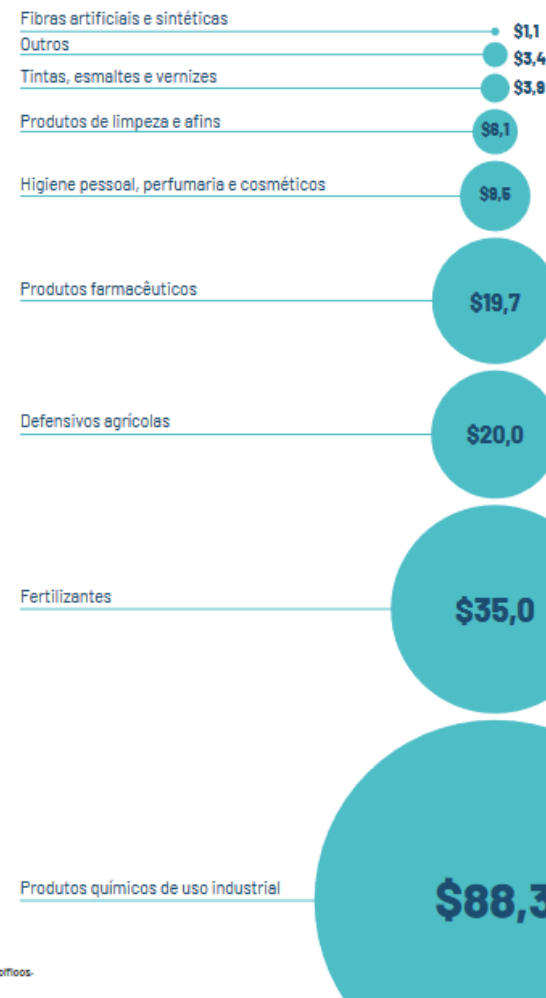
Fibras artificiais e sintéticas $1,1
Outros $3,4
Tintas, esmaltes e vernizes $3,9
Produtos de limpeza e afins $6,1
Higiene pessoal, perfumaria e cosméticos $9,5
Produtos farmacêuticos $19,7
Defensivos agrícolas $20,0
Fertilizantes $35,0
Produtos químicos de uso industrial $88,3
cíficos-